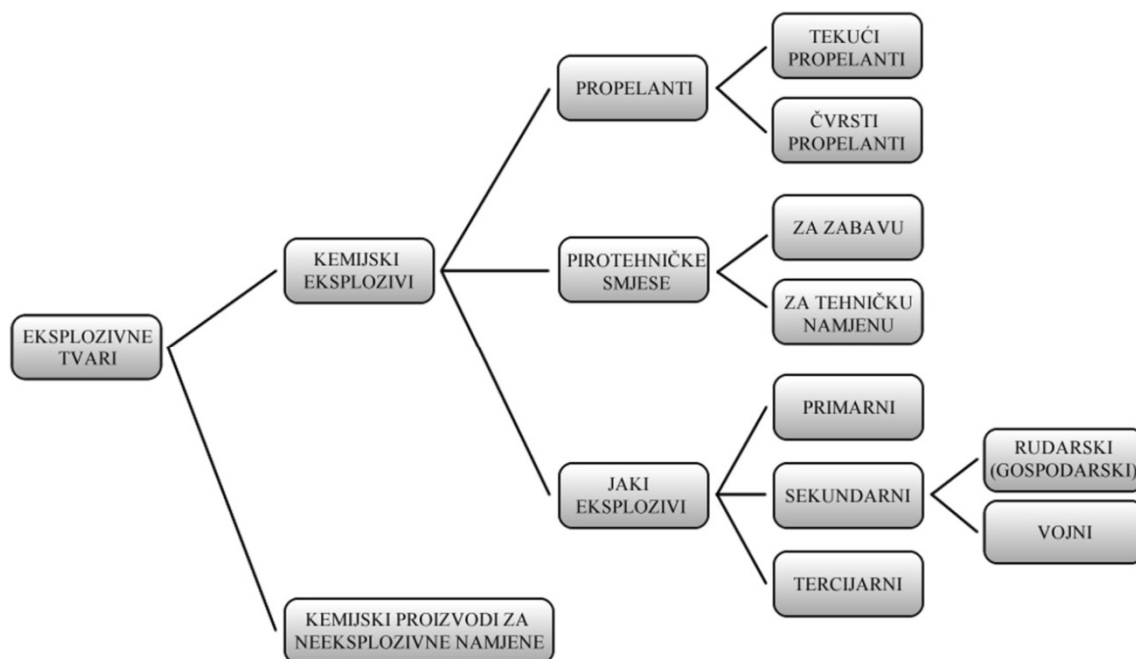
EKSPLOZIVNE TVARI

KEMIJSKI EKSPLOZIVI

KEMIJSKI PROIZVODI ZA NEEKSPLOZIVNE NAMJENE

PROPELANTI

TEKUĆI PROPELANTI

ČVRSTI PROPELANTI

PIROTEHNIČKE SMJESE

ZA ZABAVU

ZA TEHNIČKU NAMJENU

JAKI EKSPLOZIVI

PRIMARNI

SEKUNDARNI

RUDARSKI (GOSPODARSKI)

VOJNI

TERCIJARNI